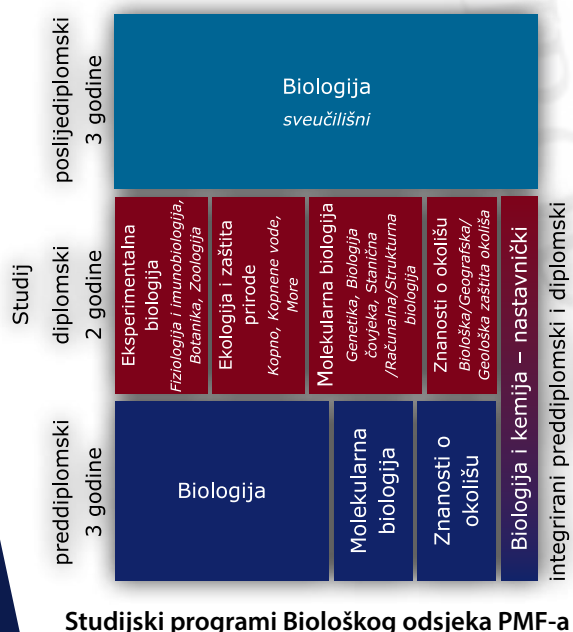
Studij

poslijediplomski
3 godine

Biologija
*sveučilišni*

diplomski
2 godine

Eksperimentalna biologija
*Fiziologija i imunobiologija, Botanika, Zoologija*

Ekologija i zaštita prirode
*Kopno, Kopnene vode, More*

Molekularna biologija
*Genetika, Biologija čovjeka, Stanična /Računalna/Strukturna biologija*

Znanosti o okolišu
*Biološka/Geografska/ Geološka zaštita okoliša*

Biologija i kemija – nastavnički

integrirani preddiplomski i diplomski

preddiplomski
3 godine

Biologija

Molekularna biologija

Znanosti o okolišu

**Studijski programi Biološkog odsjeka PMF-a**